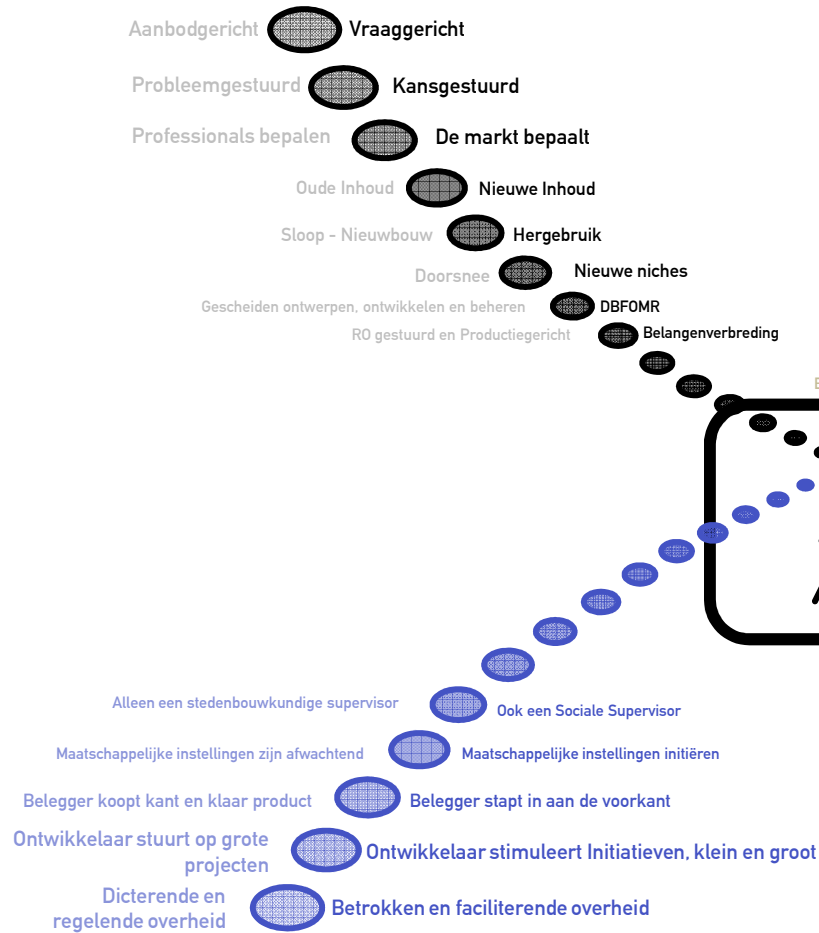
Aanbodgericht Vraaggericht

Probleemgestuurd Kansgestuurd

Professionals bepalen De markt bepaalt

Oude Inhoud Nieuwe Inhoud

Sloop - Nieuwbouw Hergebruik

Doorsnee Nieuwe niches

Gescheiden ontwerpen, ontwikkelen en beheren DBFOMR

RO gestuurd en Productiegericht Belangenverbreding

Alleen een stedenbouwkundige supervisor Ook een Sociale Supervisor

Maatschappelijke instellingen zijn afwachtend Maatschappelijke instellingen initiëren

Belegger koopt kant en klaar product Belegger stapt in aan de voorkant

Ontwikkelaar stuurt op grote projecten Ontwikkelaar stimuleert Initiatieven, klein en groot

Dicterende en regelende overheid Betrokken en faciliterende overheid